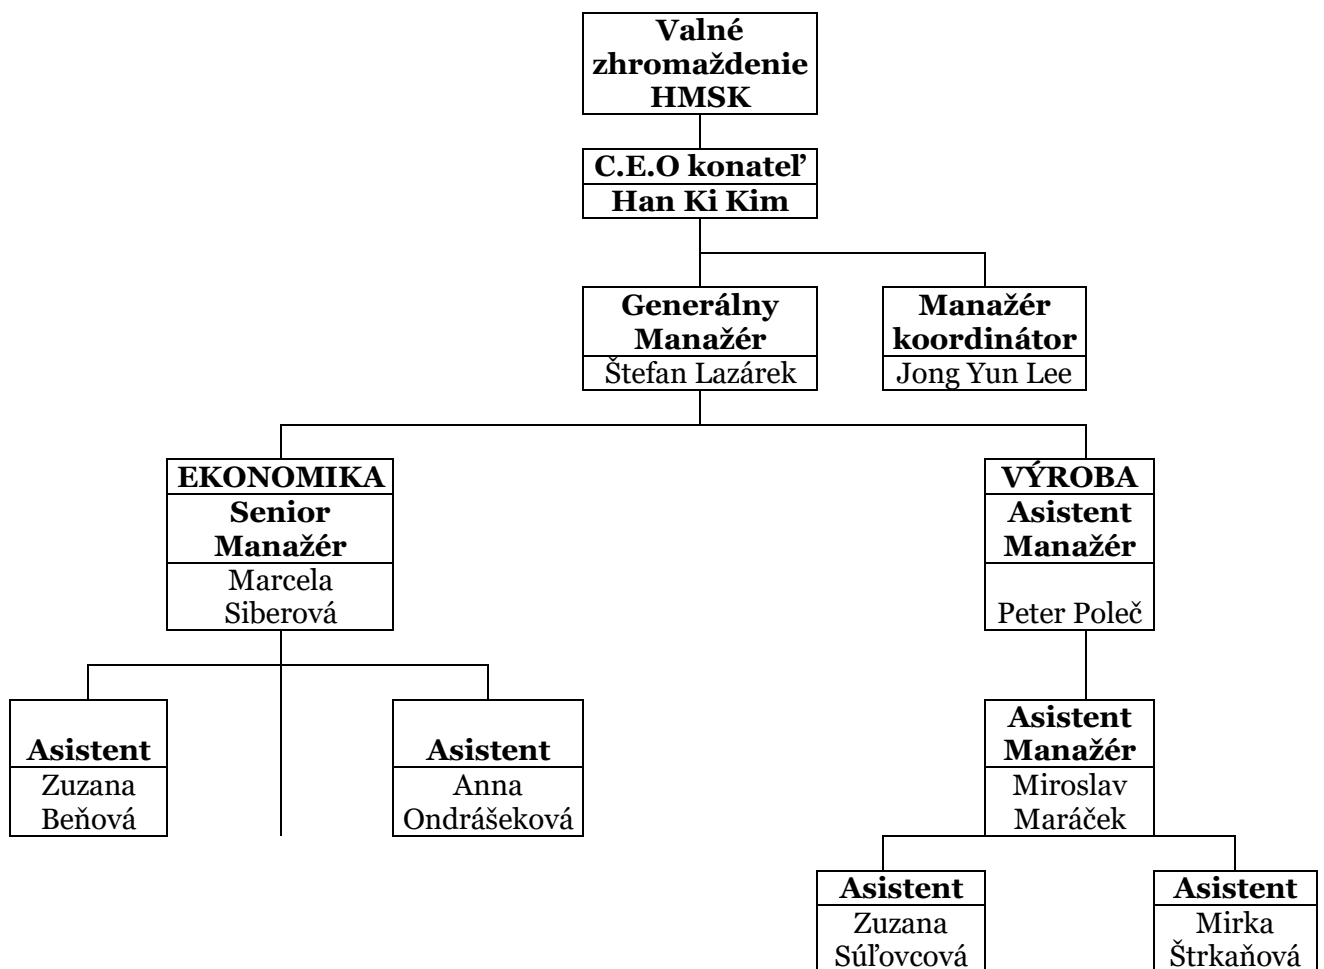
Valné zhromaždenie HMSK

C.E.O konateľ
Han Ki Kim

Generálny Manažér
Štefan Lazárek

Manažér koordinátor
Jong Yun Lee

EKONOMIKA
Senior Manažér
Marcela Siberová

VÝROBA
Asistent Manažér
Peter Polеč

Asistent
Zuzana Beňová

Asistent
Anna Ondrášeková

Asistent Manažér
Miroslav Maráček

Asistent
Zuzana Súľovcová

Asistent
Mirka Štrkaňová